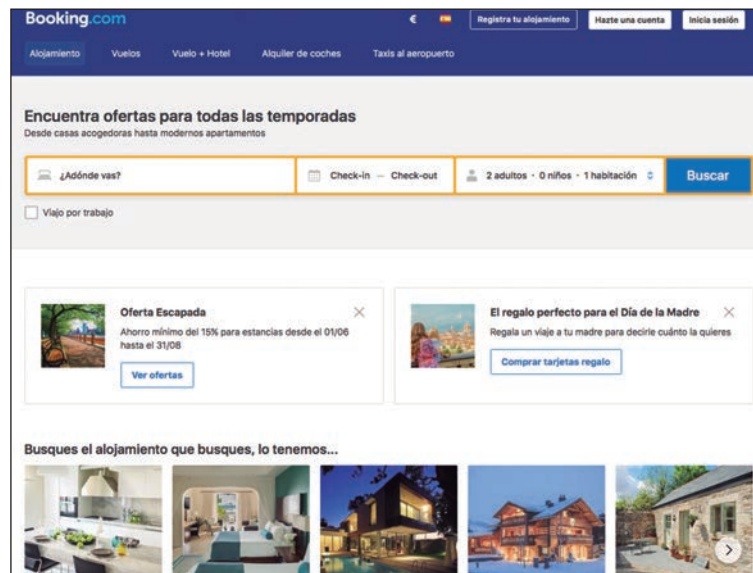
Booking.com

€

Registra tu alojamiento

Hazte una cuenta

Inicia sesión

Alojamiento

Vuelos

Vuelo + Hotel

Alquiler de coches

Taxis al aeropuerto

Encuentra ofertas para todas las temporadas

Desde casas acogedoras hasta modernos apartamentos

¿Adónde vas?

Check-in — Check-out

2 adultos · 0 niños · 1 habitación

Buscar

Viajo por trabajo

Oferta Escapada

Ahorro mínimo del 15% para estancias desde el 01/06 hasta el 31/08

Ver ofertas

El regalo perfecto para el Día de la Madre

Regala un viaje a tu madre para decirle cuánto la quieres

Comprar tarjetas regalo

Busques el alojamiento que busques, lo tenemos...